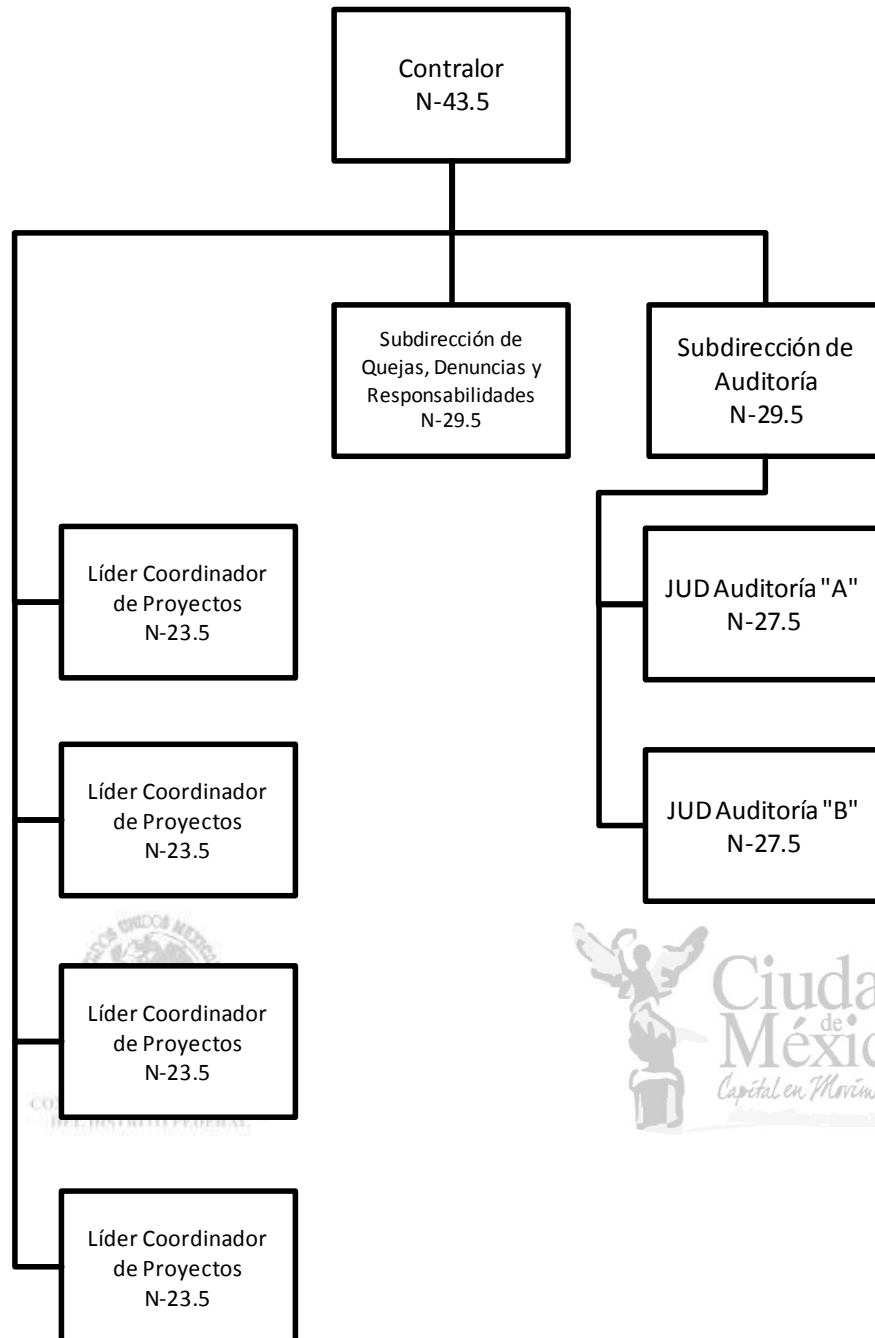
Contralor
N-43.5

Subdirección de Quejas, Denuncias y Responsabilidades
N-29.5

Subdirección de Auditoría
N-29.5

Líder Coordinador de Proyectos
N-23.5

JUD Auditoría "A"
N-27.5

Líder Coordinador de Proyectos
N-23.5

JUD Auditoría "B"
N-27.5

Líder Coordinador de Proyectos
N-23.5

Líder Coordinador de Proyectos
N-23.5

Ciuda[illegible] de Méxic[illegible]
Capital en Movim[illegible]